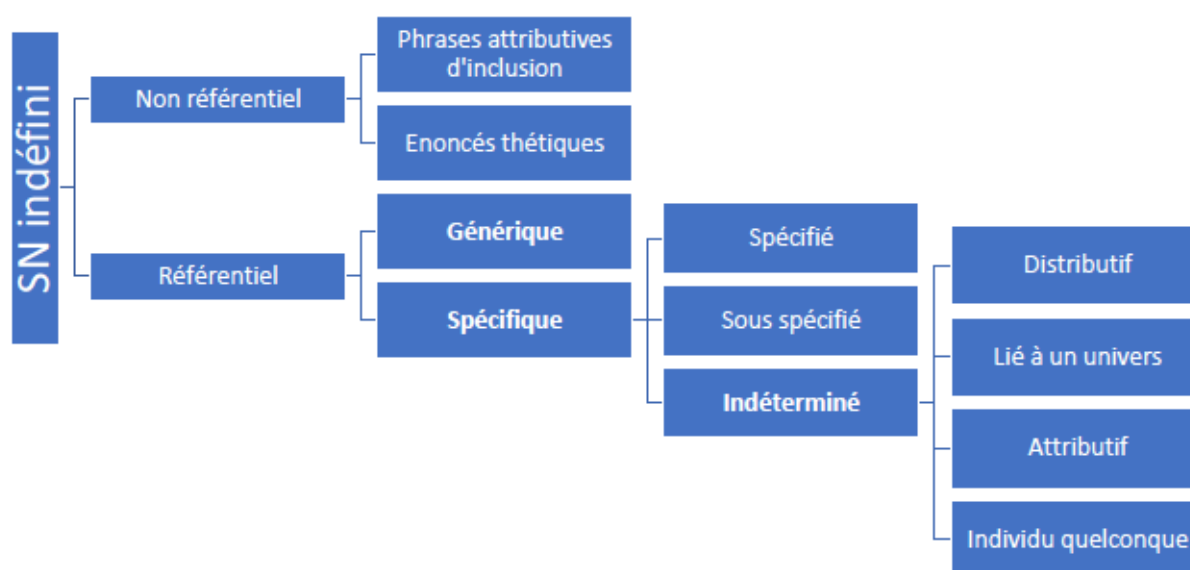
SN indéfini

Non référentiel

Phrases attributives d'inclusion

Enoncés thétiques

Référentiel

Générique

Spécifique

Spécifié

Sous spécifié

Indéterminé

Distributif

Lié à un univers

Attributif

Individu quelconque